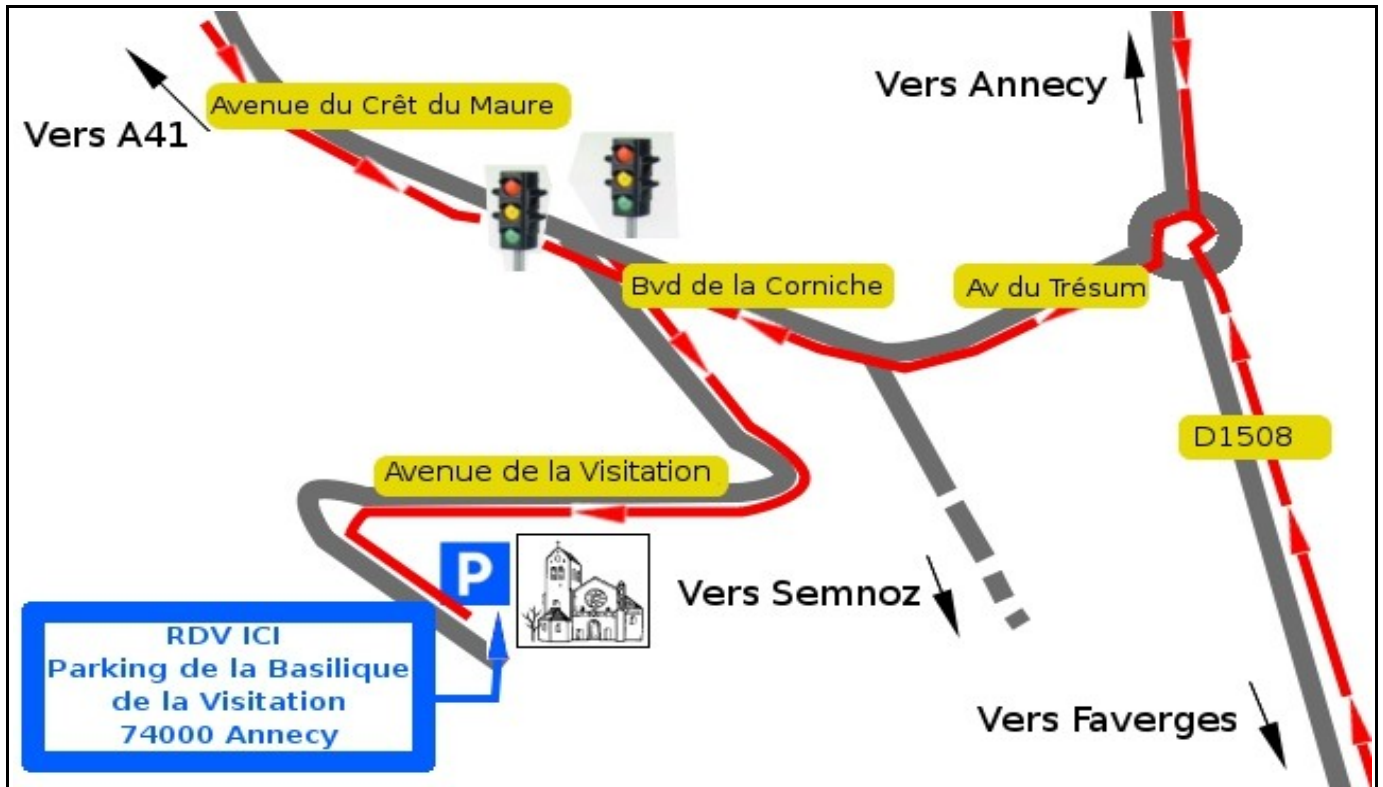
Vers A41

Avenue du Crêt du Maure

Vers Annecy

Bvd de la Corniche

Av du Trésum

D1508

Avenue de la Visitation

P

Vers Semnoz

RDV ICI
Parking de la Basilique
de la Visitation
74000 Annecy

Vers Faverges